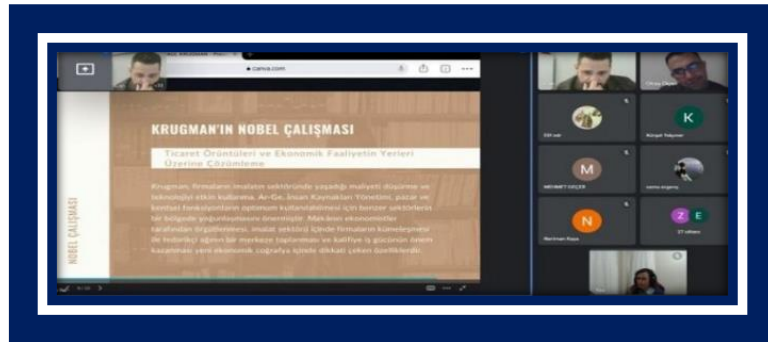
canva.com

KRUGMAN'IN NOBEL ÇALIŞMASI

Ticaret Örüntüleri ve Ekonomik Faaliyetin Yerleri Üzerine Çözümleme

Krugman, firmaların imalatın sektöründe yaşadığı maliyeti düşürme ve teknolojiyi etkin kullanma, Ar-Ge, İnsan Kaynakları Yönetimi, pazar ve benzeri fonksiyonların optimum kullanılabilmesi için benzer sektörlerin bir bölgede yoğunlaşmasını önermiştir. Mekânın ekonomistler tarafından örgütlenmesi, imalat sektörü içinde firmaların kümelenmesi ile birlikte ağırın bir merkeze toplanması ve kalifiye iş gücünün önem kazanması yeni ekonomik coğrafya içinde dikkat çeken özelliklerdir.

NOBEL ÇALIŞMASI

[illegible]

K

Kürşat Yalçıner

M

MEHMET GÜÇER

N

Nevriman Kaya

Z E

27 others